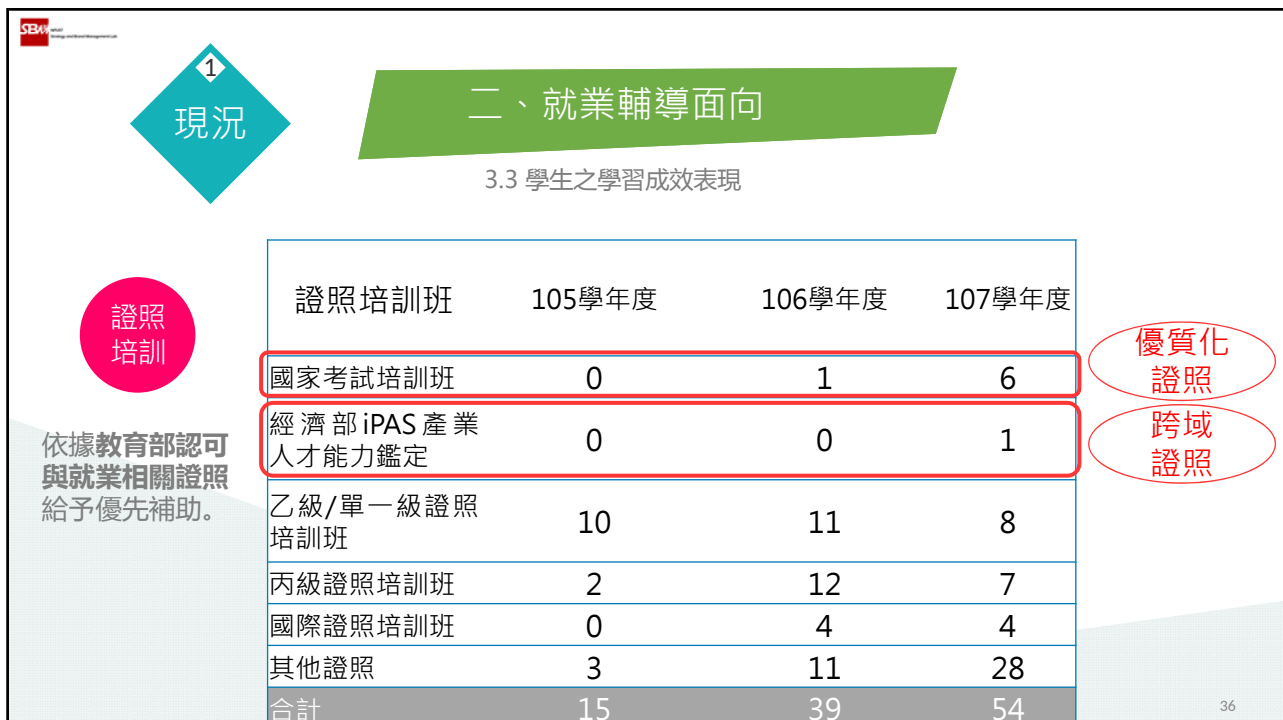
SBM Strategy and Brand Management Lab

1
現況

二、就業輔導面向

3.3 學生之學習成效表現

證照培訓

依據教育部認可與就業相關證照給予優先補助。

| 證照培訓班 | 105學年度 | 106學年度 | 107學年度 |
|---|---|---|---|
| 國家考試培訓班 | 0 | 1 | 6 |
| 經濟部iPAS產業人才能力鑑定 | 0 | 0 | 1 |
| 乙級/單一級證照培訓班 | 10 | 11 | 8 |
| 丙級證照培訓班 | 2 | 12 | 7 |
| 國際證照培訓班 | 0 | 4 | 4 |
| 其他證照 | 3 | 11 | 28 |
| 合計 | 15 | 39 | 54 |

優質化證照

跨域證照

36